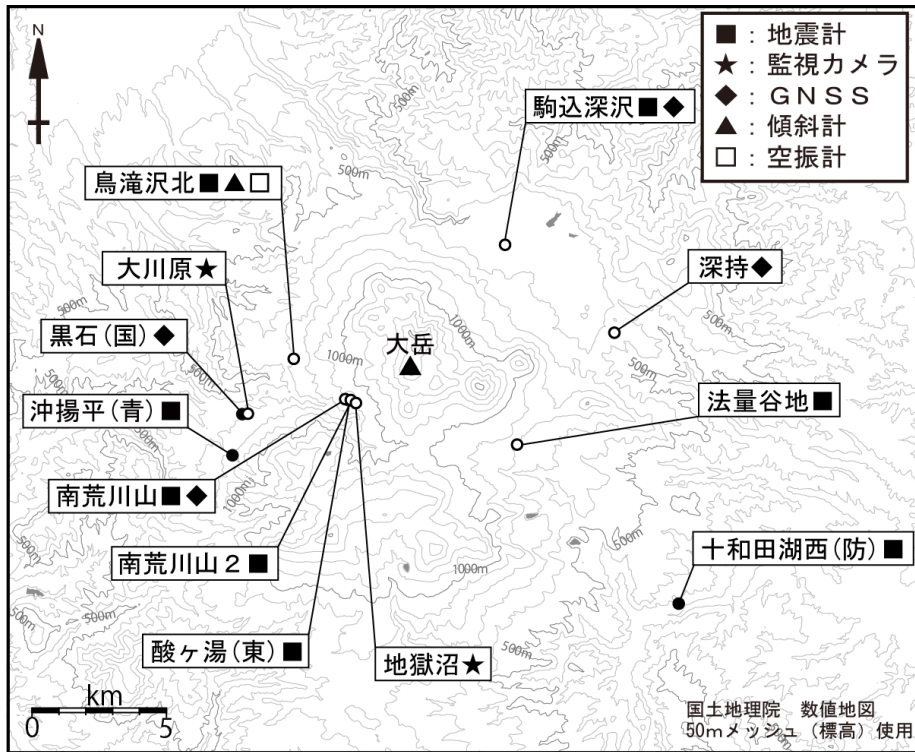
N

■：地震計
★：監視カメラ
◆：ＧＮＳＳ
▲：傾斜計
□：空振計

駒込深沢■◆

鳥滝沢北■▲□

大川原★

深持◆

黒石(国)◆

大岳

沖揚平(青)■

法量谷地■

南荒川山■◆

南荒川山２■

十和田湖西(防)■

酸ヶ湯(東)■

地獄沼★

500m
500m
500m
500m
500m
500m
500m
500m
500m
500m
500m
1000m
1000m
1000m
1000m

km
0 5

国土地理院　数値地図
50mメッシュ（標高）使用